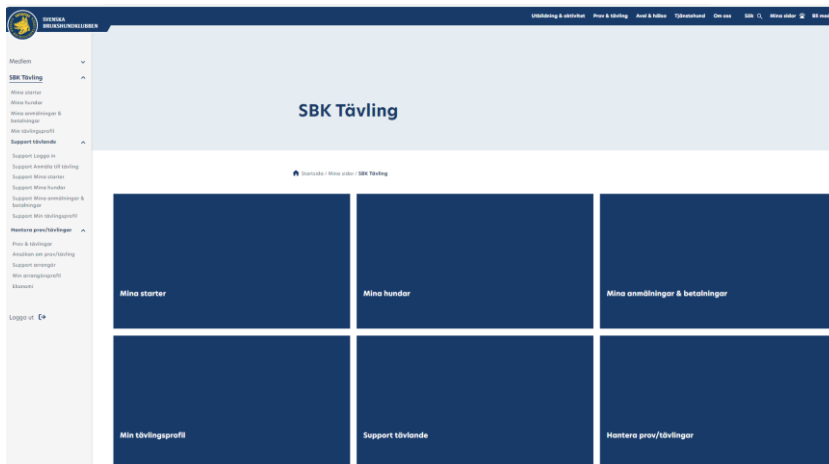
SVENSKA BRUKSHUNDKLUBBEN

Utbildning & aktivitet Prov & tävling Avel & hälsa Tjänstehund Om oss Sök Mina sidor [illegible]

Medlem

SBK Tävling

Mina starter
Mina hundar
Mina anmälningar & betalningar
Min tävlingsprofil

Support tävlande

Support Logga in
Support Anmäla till tävling
Support Mina starter
Support Mina hundar
Support Mina anmälningar & betalningar
Support Min tävlingsprofil

Hantera prov/tävlingar

Prov & tävlingar
Ansökan om prov/tävling
Support arrangör
Min arrangörsprofil
Ekonomi

Logga ut

SBK Tävling

Startsida / Mina sidor / SBK Tävling

Mina starter

Mina hundar

Mina anmälningar & betalningar

Min tävlingsprofil

Support tävlande

Hantera prov/tävlingar